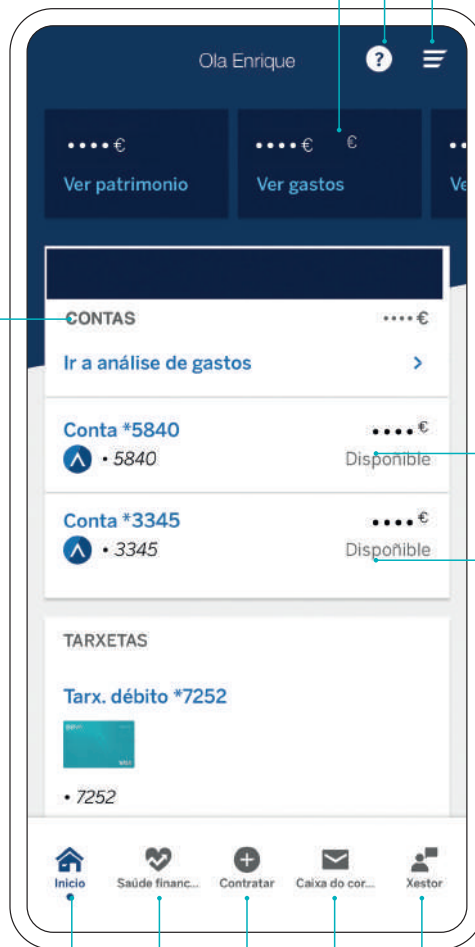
Ola Enrique

•••• €
Ver patrimonio

•••• €
Ver gastos

€

CONTAS •••• €

Ir a análise de gastos >

Conta *5840 •••• €
• 5840 Dispoñible

Conta *3345 •••• €
• 3345 Dispoñible

TARXETAS

Tarx. débito *7252

• 7252

Inicio
Saúde financ...
Contratar
Caixa do cor...
Xestor